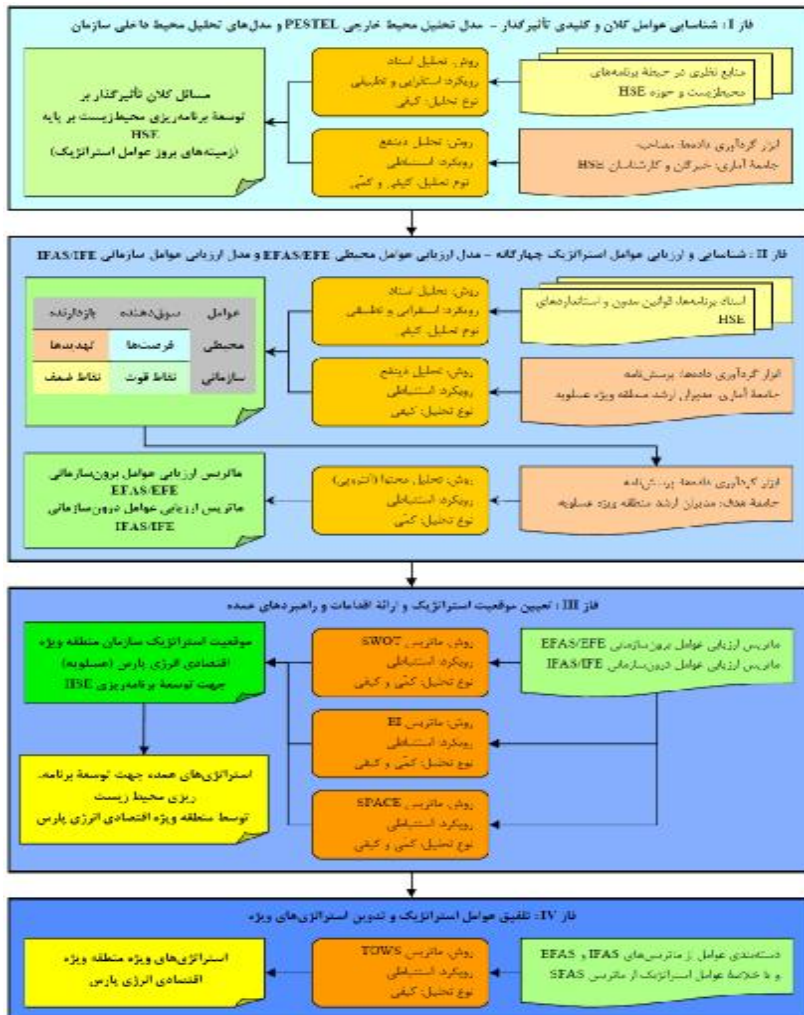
فاز I: شناسایی عوامل کلان و کلیدی تأثیرگذار - مدل تحلیل محیط خارجی PESTEL و مدل‌های تحلیل محیط داخلی سازمان

منابع نظری در حیطهٔ برنامه‌های محیط‌زیست و حوزه HSE

روش: تحلیل اسناد
رویکرد: استقرایی و تطبیقی
نوع تحلیل: کیفی

ابزار گردآوری داده‌ها: مصاحبه
جامعهٔ آماری: خبرگان و کارشناسان HSE

روش: تحلیل دلفی
رویکرد: استنباطی
نوع تحلیل: کیفی و کمّی

مسائل کلان تأثیرگذار بر توسعهٔ برنامه‌ریزی محیط‌زیست بر پایه HSE (زمینه‌های بروز عوامل استراتژیک)

فاز II: شناسایی و ارزیابی عوامل استراتژیک چهارگانه - مدل ارزیابی عوامل محیطی EFAS/EFE و مدل ارزیابی عوامل سازمانی IFAS/IFE

اسناد، برنامه‌ها، قوانین مدون و استانداردهای HSE

روش: تحلیل اسناد
رویکرد: استقرایی و تطبیقی
نوع تحلیل: کیفی

| عوامل | سوق‌دهنده | بازدارنده |
|---|---|---|
| محیطی | فرصت‌ها | تهدیدها |
| سازمانی | نقاط قوت | نقاط ضعف |

ابزار گردآوری داده‌ها: پرسش‌نامه
جامعهٔ آماری: مدیران ارشد منطقه ویژه عسلویه

روش: تحلیل دلفی
رویکرد: استنباطی
نوع تحلیل: کیفی

ابزار گردآوری داده‌ها: پرسش‌نامه
جامعهٔ هدف: مدیران ارشد منطقه ویژه عسلویه

روش: تحلیل محتوا (آنتروپی)
رویکرد: استنباطی
نوع تحلیل: کمّی

ماتریس ارزیابی عوامل برون‌سازمانی EFAS/EFE
ماتریس ارزیابی عوامل درون‌سازمانی IFAS/IFE

فاز III: تعیین موقعیت استراتژیک و ارائهٔ اقدامات و راهبردهای عمده

ماتریس ارزیابی عوامل برون‌سازمانی EFAS/EFE
ماتریس ارزیابی عوامل درون‌سازمانی IFAS/IFE

روش: ماتریس SWOT
رویکرد: استنباطی
نوع تحلیل: کمّی و کیفی

موقعیت استراتژیک سازمان منطقه ویژه اقتصادی انرژی پارس (عسلویه) جهت توسعهٔ برنامه‌ریزی HSE

روش: ماتریس IE
رویکرد: استنباطی
نوع تحلیل: کمّی و کیفی

روش: ماتریس SPACE
رویکرد: استنباطی
نوع تحلیل: کمّی و کیفی

استراتژی‌های عمده جهت توسعهٔ برنامه‌ریزی محیط زیست توسط منطقه ویژه اقتصادی انرژی پارس

فاز IV: تلفیق عوامل استراتژیک و تدوین استراتژی‌های ویژه

دسته‌بندی عوامل از ماتریس‌های IFAS و EFAS و با خلاصهٔ عوامل استراتژیک از ماتریس SFAS

روش: ماتریس TOWS
رویکرد: استنباطی
نوع تحلیل: کیفی

استراتژی‌های ویژه منطقه ویژه اقتصادی انرژی پارس